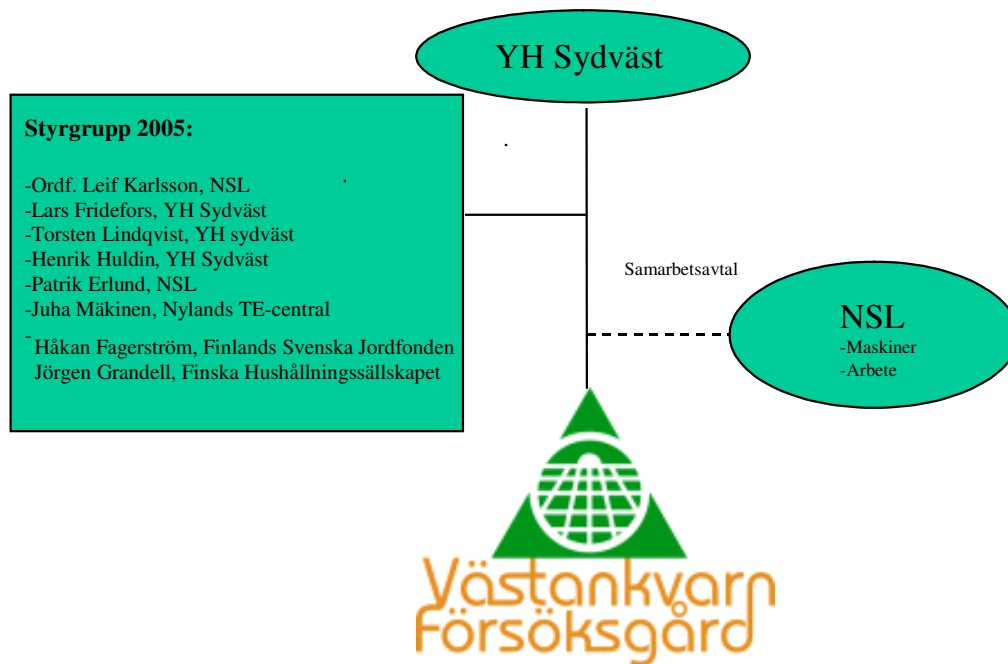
YH Sydväst

Styrgrupp 2005:

-Ordf. Leif Karlsson, NSL
-Lars Fridefors, YH Sydväst
-Torsten Lindqvist, YH sydväst
-Henrik Huldin, YH Sydväst
-Patrik Erlund, NSL
-Juha Mäkinen, Nylands TE-central
-Håkan Fagerström, Finlands Svenska Jordfonden
Jörgen Grandell, Finska Hushållningssällskapet

Samarbetsavtal

NSL
-Maskiner
-Arbete

Västankvarn
Försöksgård